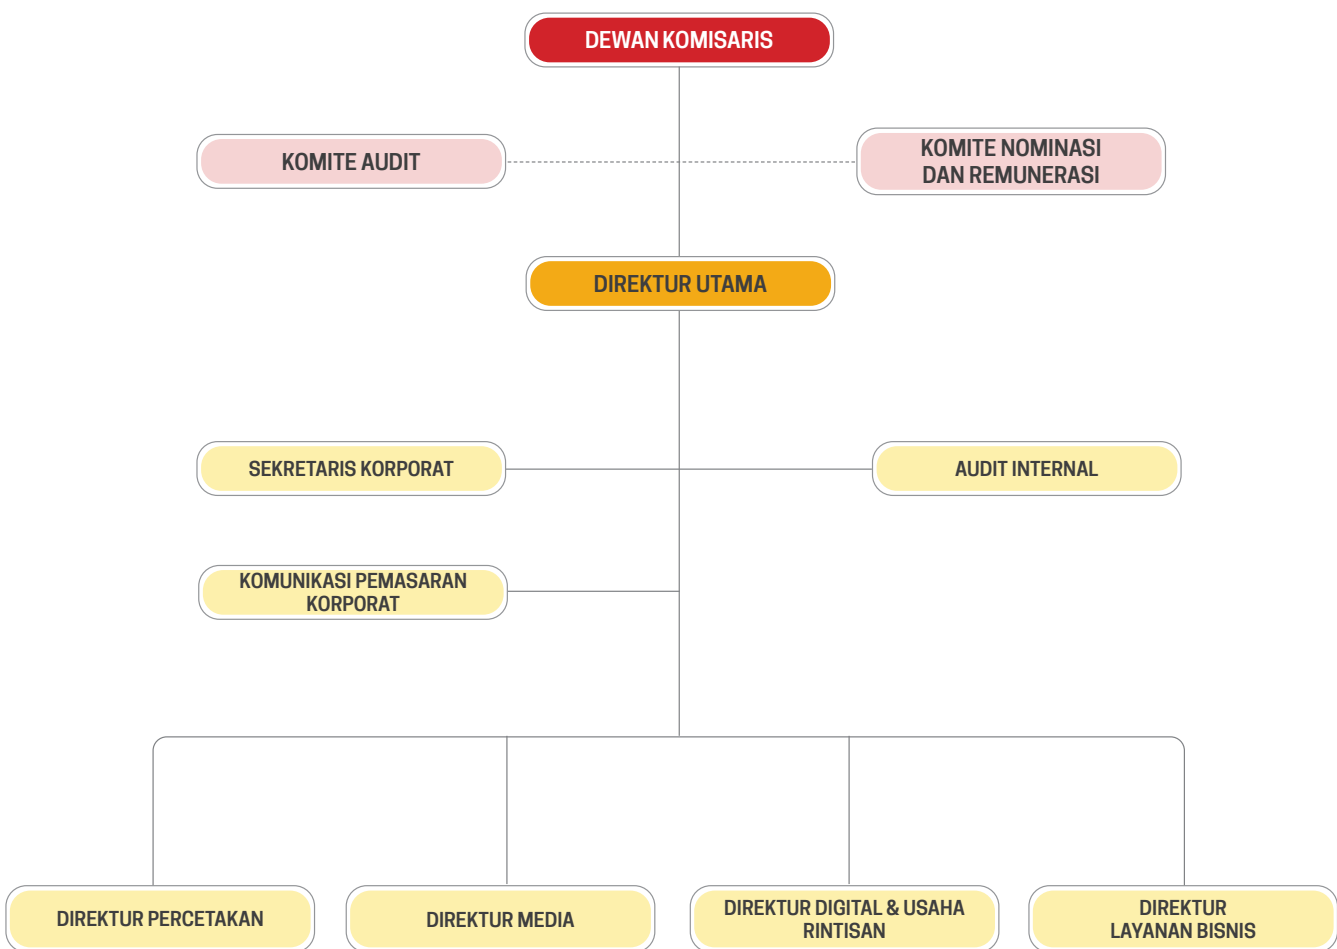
DEWAN KOMISARIS

KOMITE AUDIT

KOMITE NOMINASI DAN REMUNERASI

DIREKTUR UTAMA

SEKRETARIS KORPORAT

AUDIT INTERNAL

KOMUNIKASI PEMASARAN KORPORAT

DIREKTUR PERCETAKAN

DIREKTUR MEDIA

DIREKTUR DIGITAL & USAHA RINTISAN

DIREKTUR LAYANAN BISNIS